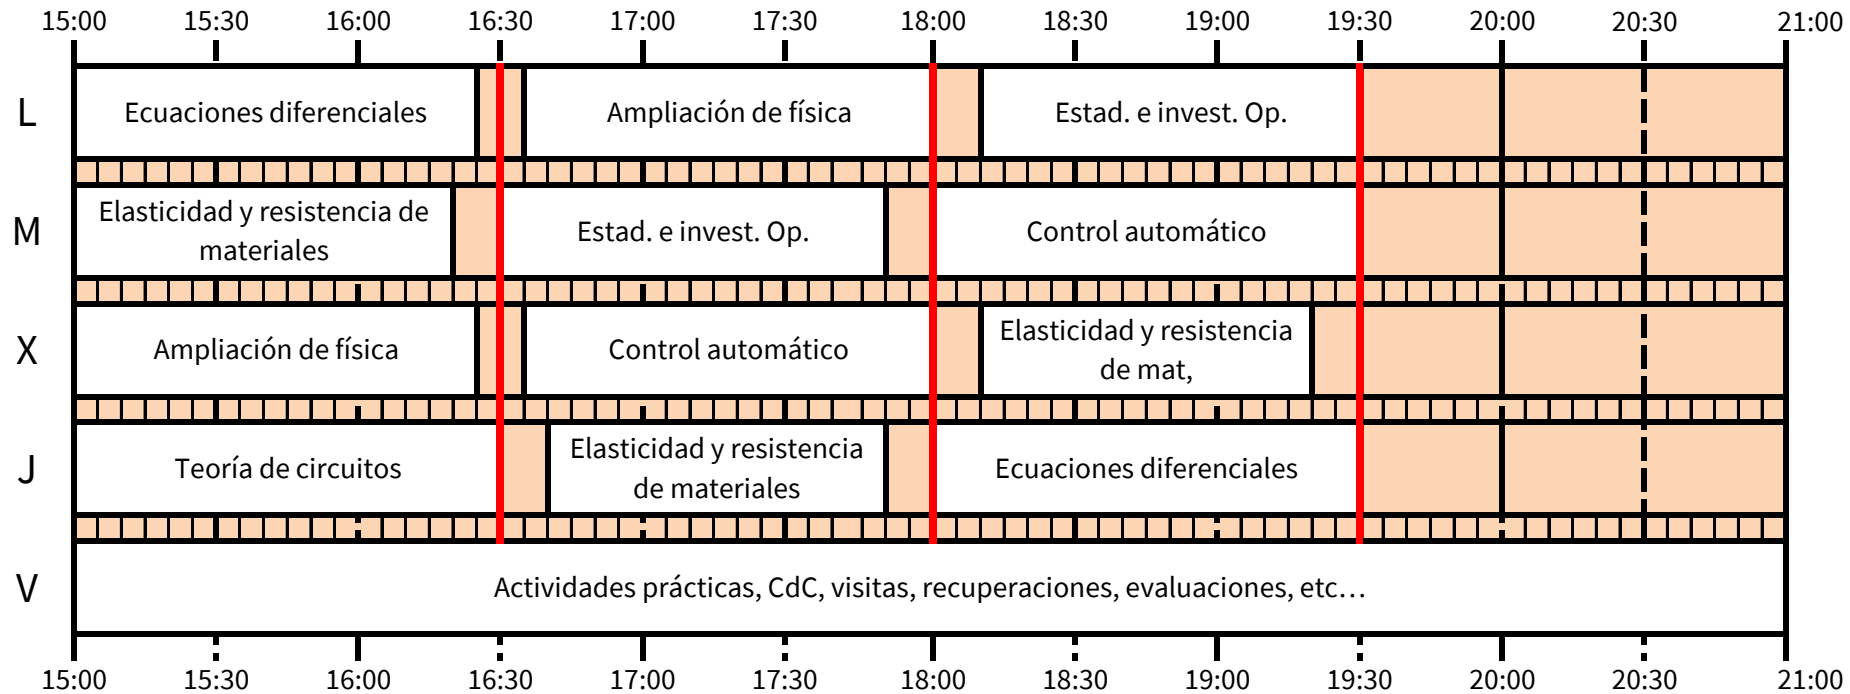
15:00 15:30 16:00 16:30 17:00 17:30 18:00 18:30 19:00 19:30 20:00 20:30 21:00

| | | | |
|---|---|---|---|
| L | Ecuaciones diferenciales | Ampliación de física | Estad. e invest. Op. |
| M | Elasticidad y resistencia de materiales | Estad. e invest. Op. | Control automático |
| X | Ampliación de física | Control automático | Elasticidad y resistencia de mat, |
| J | Teoría de circuitos | Elasticidad y resistencia de materiales | Ecuaciones diferenciales |
| V | Actividades prácticas, CdC, visitas, recuperaciones, evaluaciones, etc… | | |

15:00 15:30 16:00 16:30 17:00 17:30 18:00 18:30 19:00 19:30 20:00 20:30 21:00